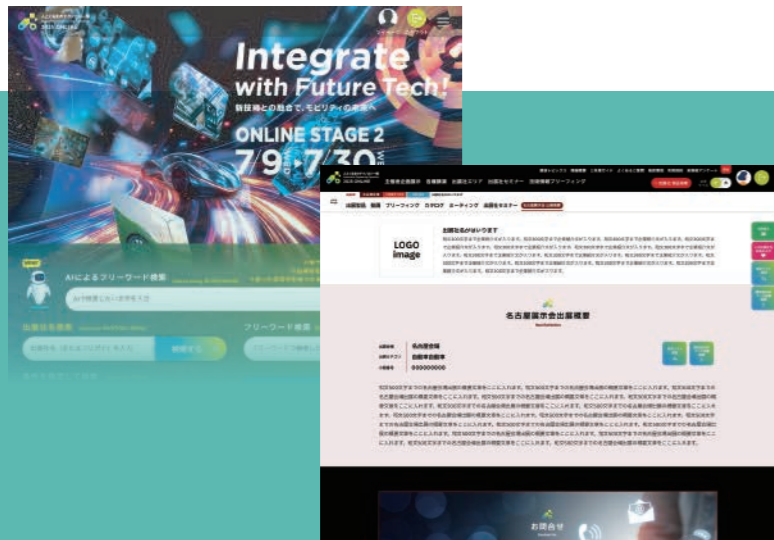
Integrate with Future Tech!

新技術との融合で、モビリティの未来へ

ONLINE STAGE 2

7/9 ▶ 7/30

AIによるフリーワード検索

出展社名検索

フリーワード検索

LOGO image

出展社名が入ります

名古屋展示会出展概要

名古屋会場

お問合せ